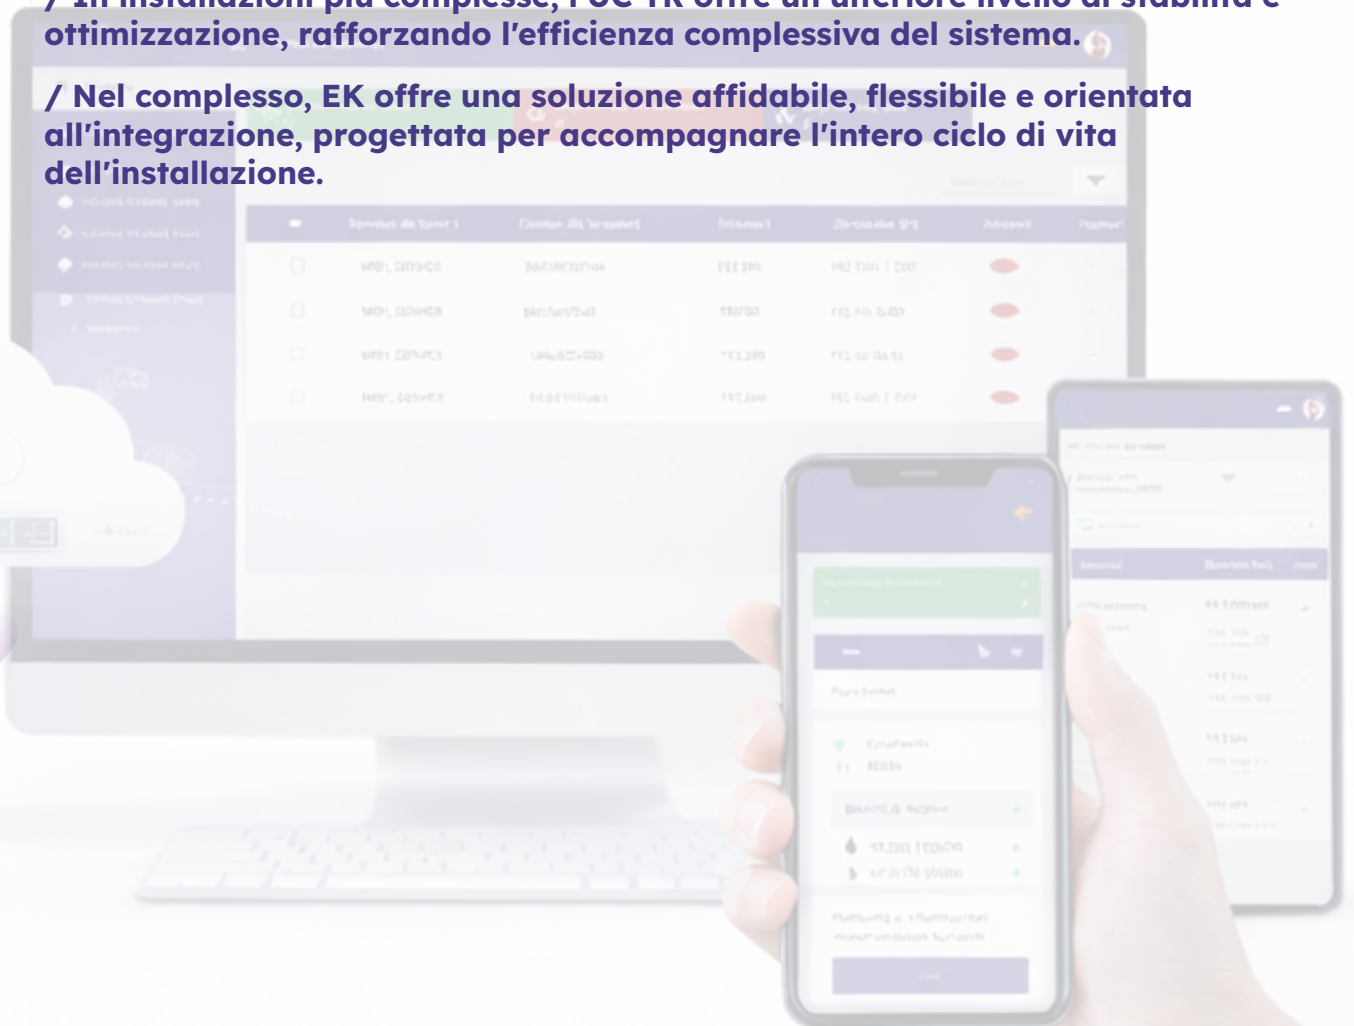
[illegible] ottimizzazione, rafforzando l'efficienza complessiva del sistema.

/ Nel complesso, EK offre una soluzione affidabile, flessibile e orientata all'integrazione, progettata per accompagnare l'intero ciclo di vita dell'installazione.